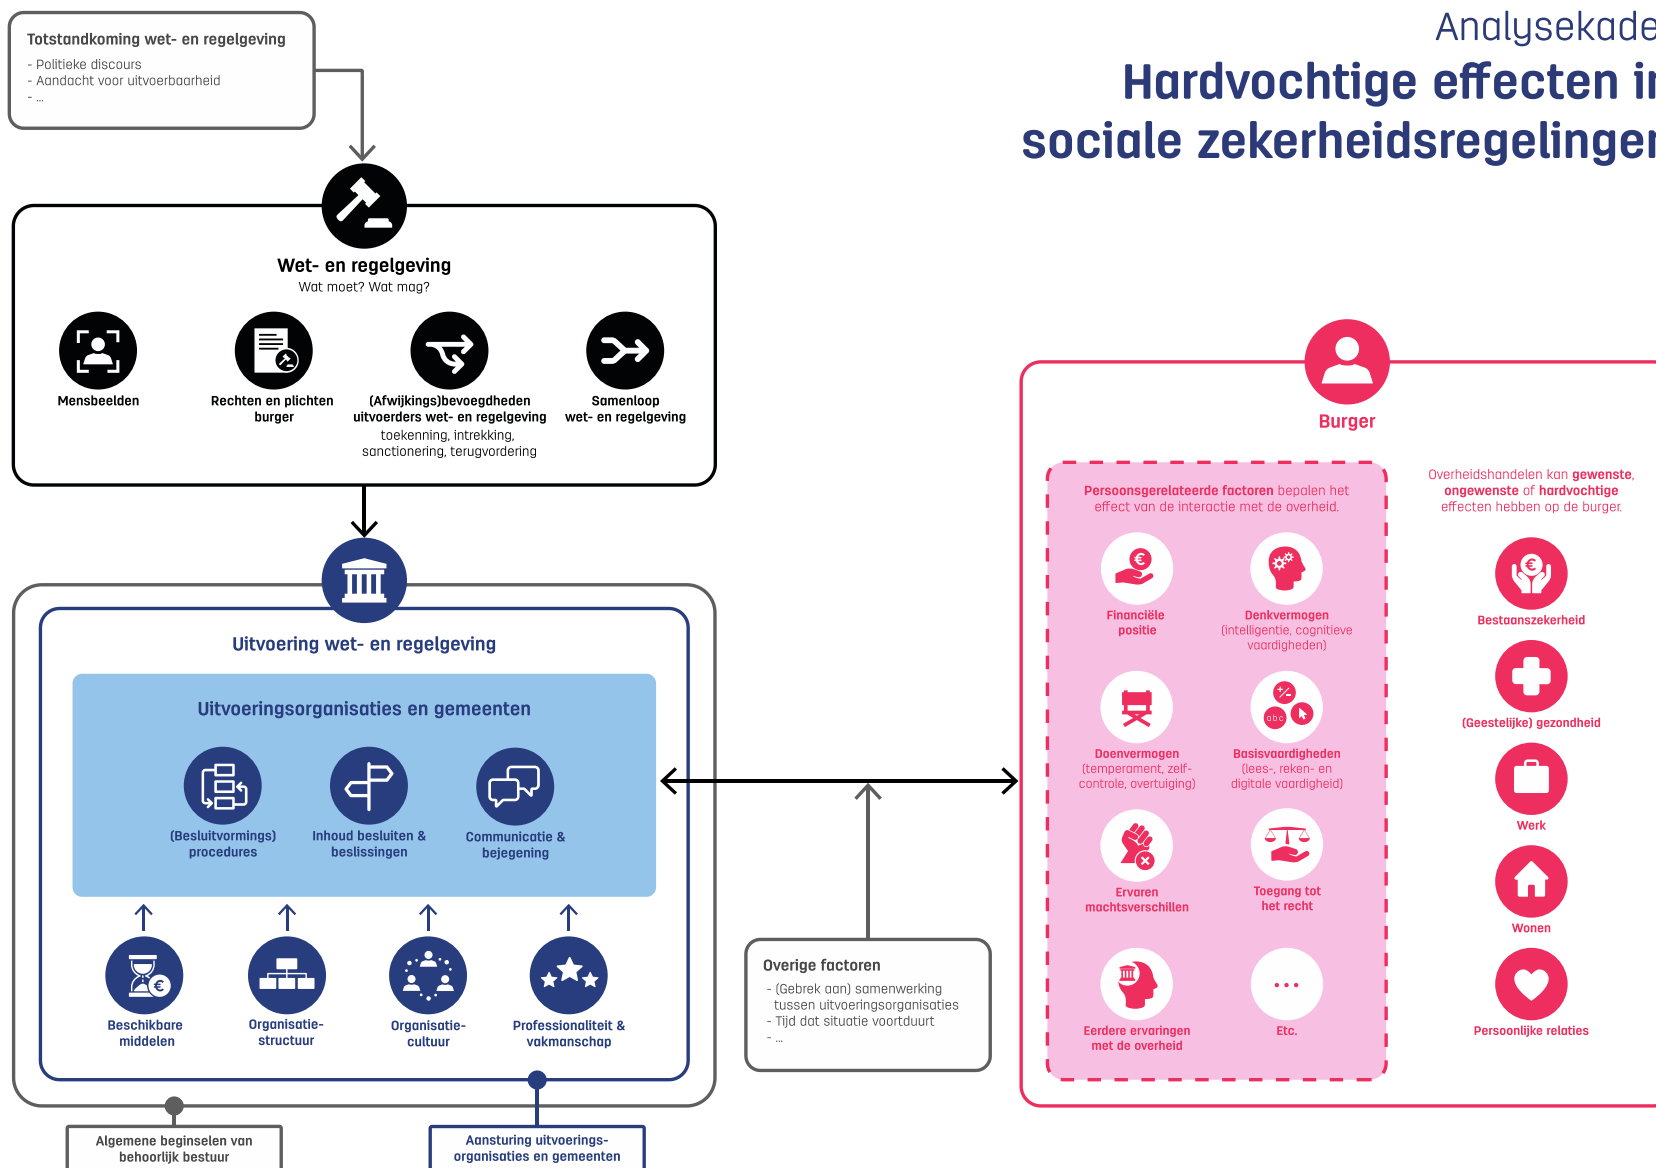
Totstandkoming wet- en regelgeving
- Politieke discours
- Aandacht voor uitvoerbaarheid
- ...

Analysekade
Hardvochtige effecten i
sociale zekerheidsregelinge

Wet- en regelgeving
Wat moet? Wat mag?

Mensbeelden

Rechten en plichten burger

(Afwijkings)bevoegdheden uitvoerders wet- en regelgeving
toekenning, intrekking, sanctionering, terugvordering

Samenloop wet- en regelgeving

Uitvoering wet- en regelgeving

Uitvoeringsorganisaties en gemeenten

(Besluitvormings) procedures

Inhoud besluiten & beslissingen

Communicatie & bejegening

Beschikbare middelen

Organisatie-structuur

Organisatie-cultuur

Professionaliteit & vakmanschap

Algemene beginselen van behoorlijk bestuur

Aansturing uitvoerings-organisaties en gemeenten

Overige factoren
- (Gebrek aan) samenwerking tussen uitvoeringsorganisaties
- Tijd dat situatie voortduurt
- ...

Burger

Persoonsgerelateerde factoren bepalen het effect van de interactie met de overheid.

Financiële positie

Denkvermogen (intelligentie, cognitieve vaardigheden)

Doenvermogen (temperament, zelf-controle, overtuiging)

Basisvaardigheden (lees-, reken- en digitale vaardigheid)

Ervaren machtsverschillen

Toegang tot het recht

Eerdere ervaringen met de overheid

...
Etc.

Overheidshandelen kan gewenste, ongewenste of hardvochtige effecten hebben op de burger.

Bestaanszekerheid

(Geestelijke) gezondheid

Werk

Wonen

Persoonlijke relaties